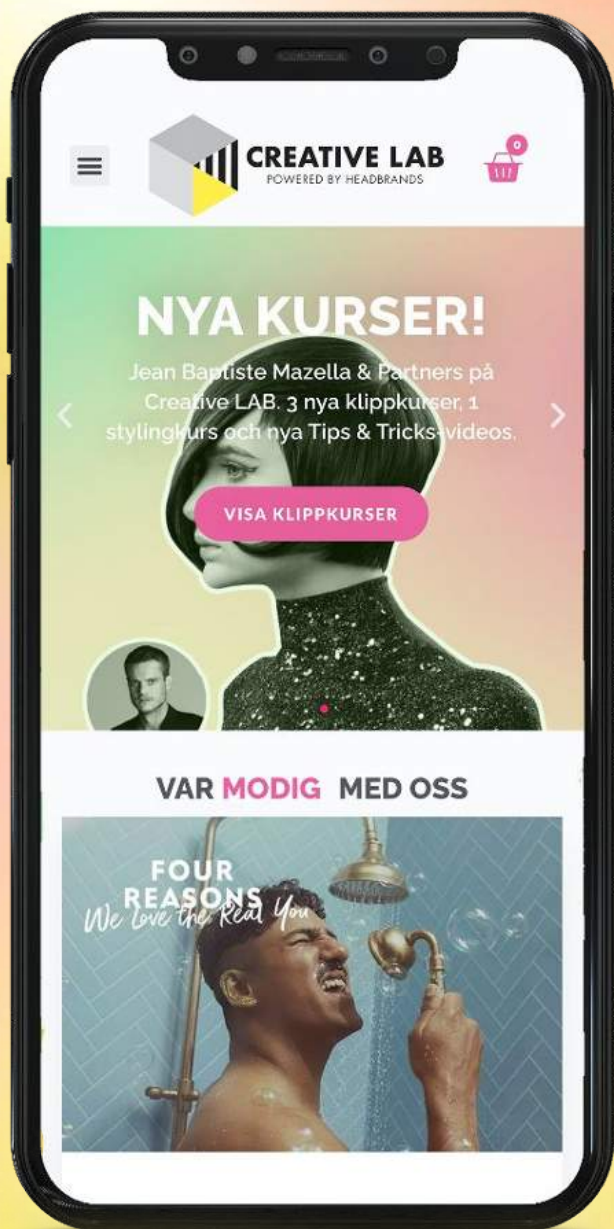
CREATIVE LAB
POWERED BY HEADBRANDS

0

NYA KURSER!

Jean Baptiste Mazella & Partners på Creative LAB. 3 nya klippkurser, 1 stylingkurs och nya Tips & Tricks-videos.

VISA KLIPPKURSER

VAR MODIG MED OSS

FOUR REASONS
We Love the Real You